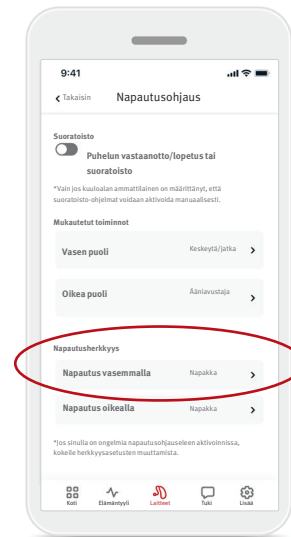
9:41

Takaisin Napautusohjaus

Suoratoisto

Puhelun vastaanotto/lopetus tai suoratoisto

*Vain jos kuuloalan ammattilainen on määrittänyt, että suoratoisto-ohjelmat voidaan aktivoida manuaalisesti.

Mukautetut toiminnot

Vasen puoli Keskeytä/jatka

Oikea puoli Äänivustaja

Napautusherkkyys

Napautus vasemmalla Napakka

Napautus oikealla Napakka

*Jos sinulla on ongelmia napautusohjauseleen aktivoinnissa, kokeile herkkyysasetusten muuttamista.

Koti Elämäntyyli Laitteet Tuki Lisää